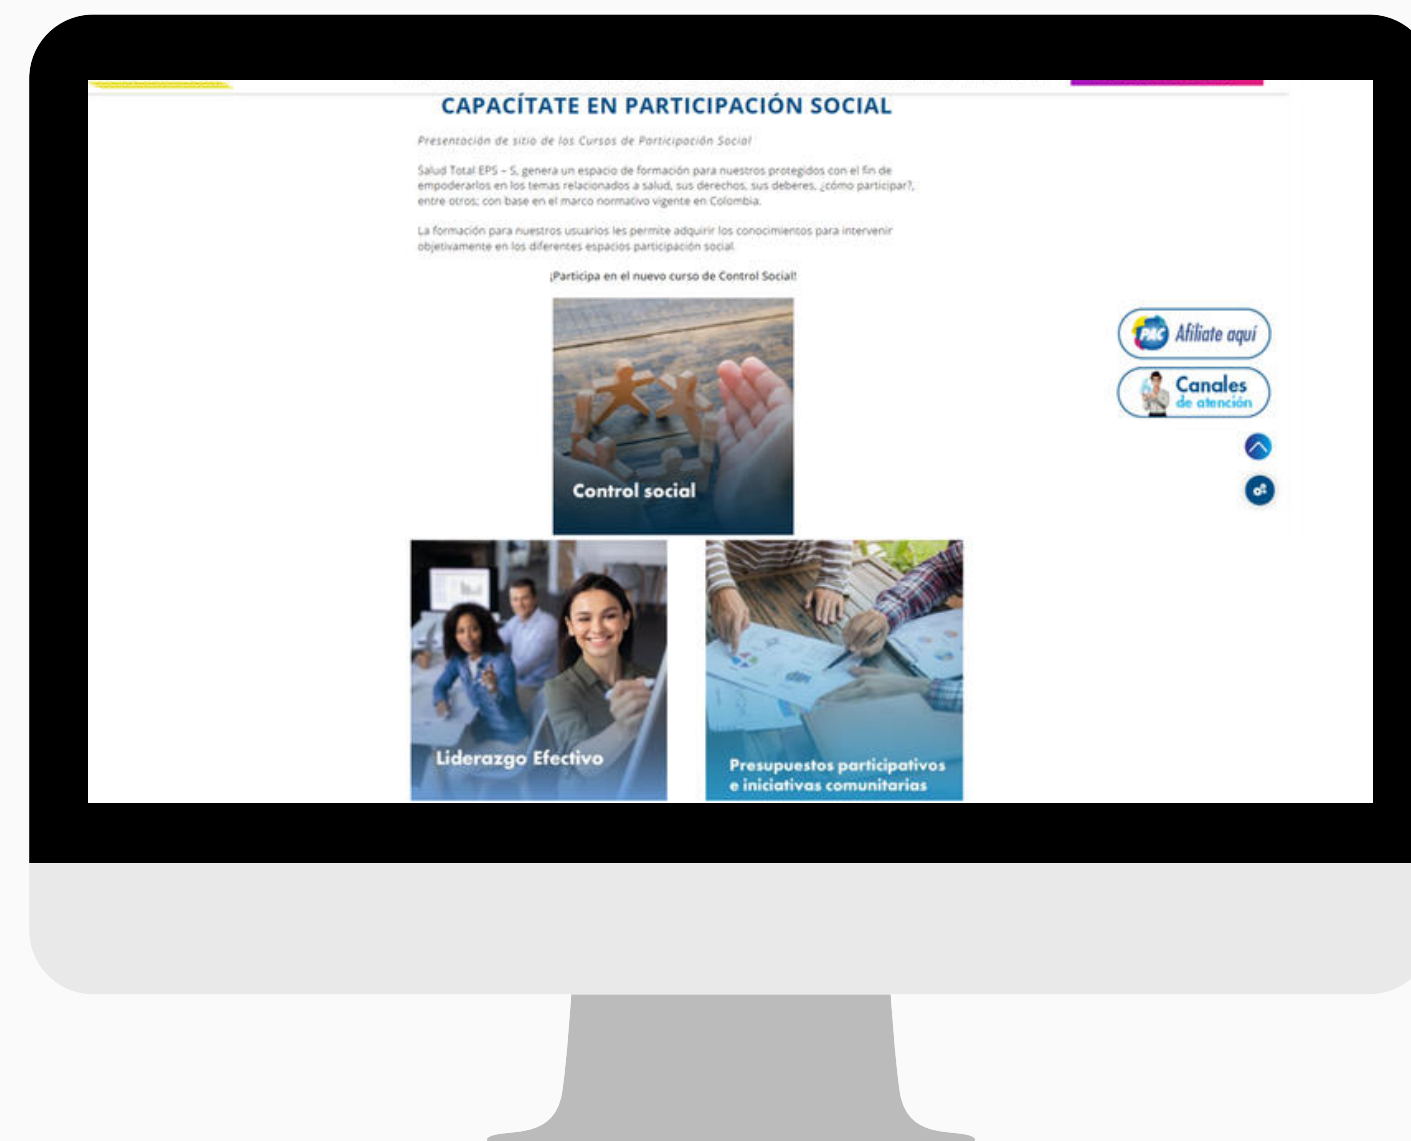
CAPACÍTATE EN PARTICIPACIÓN SOCIAL

Presentación de sitio de los Cursos de Participación Social

Salud Total EPS – S, genera un espacio de formación para nuestros protegidos con el fin de empoderarlos en los temas relacionados a salud, sus derechos, sus deberes, ¿cómo participar?, entre otros; con base en el marco normativo vigente en Colombia.

La formación para nuestros usuarios les permite adquirir los conocimientos para intervenir objetivamente en los diferentes espacios participación social.

¡Participa en el nuevo curso de Control Social!

Control social

Liderazgo Efectivo

Presupuestos participativos e iniciativas comunitarias

PAC Afíliate aquí

Canales de atención